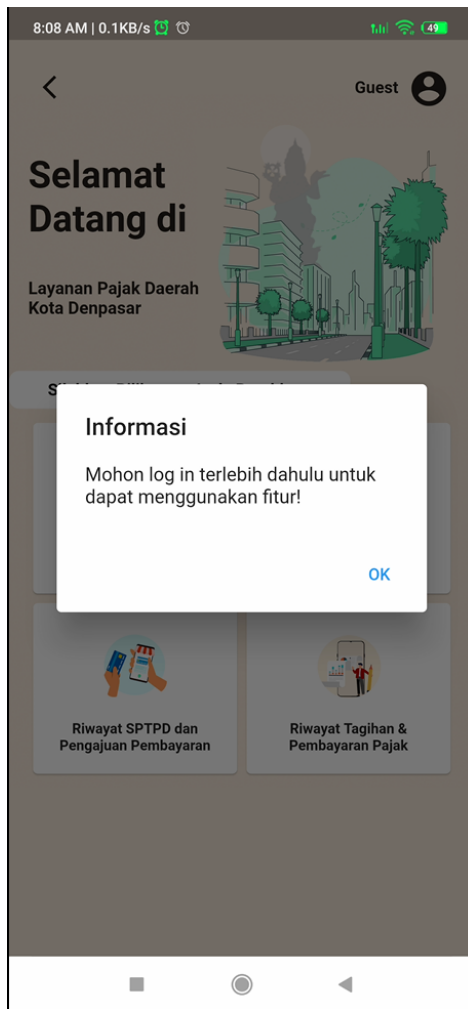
8:08 AM | 0.1KB/s

49

Guest

Selamat Datang di

Layanan Pajak Daerah Kota Denpasar

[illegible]

Informasi

Mohon log in terlebih dahulu untuk dapat menggunakan fitur!

OK

Riwayat SPTPD dan Pengajuan Pembayaran

Riwayat Tagihan & Pembayaran Pajak